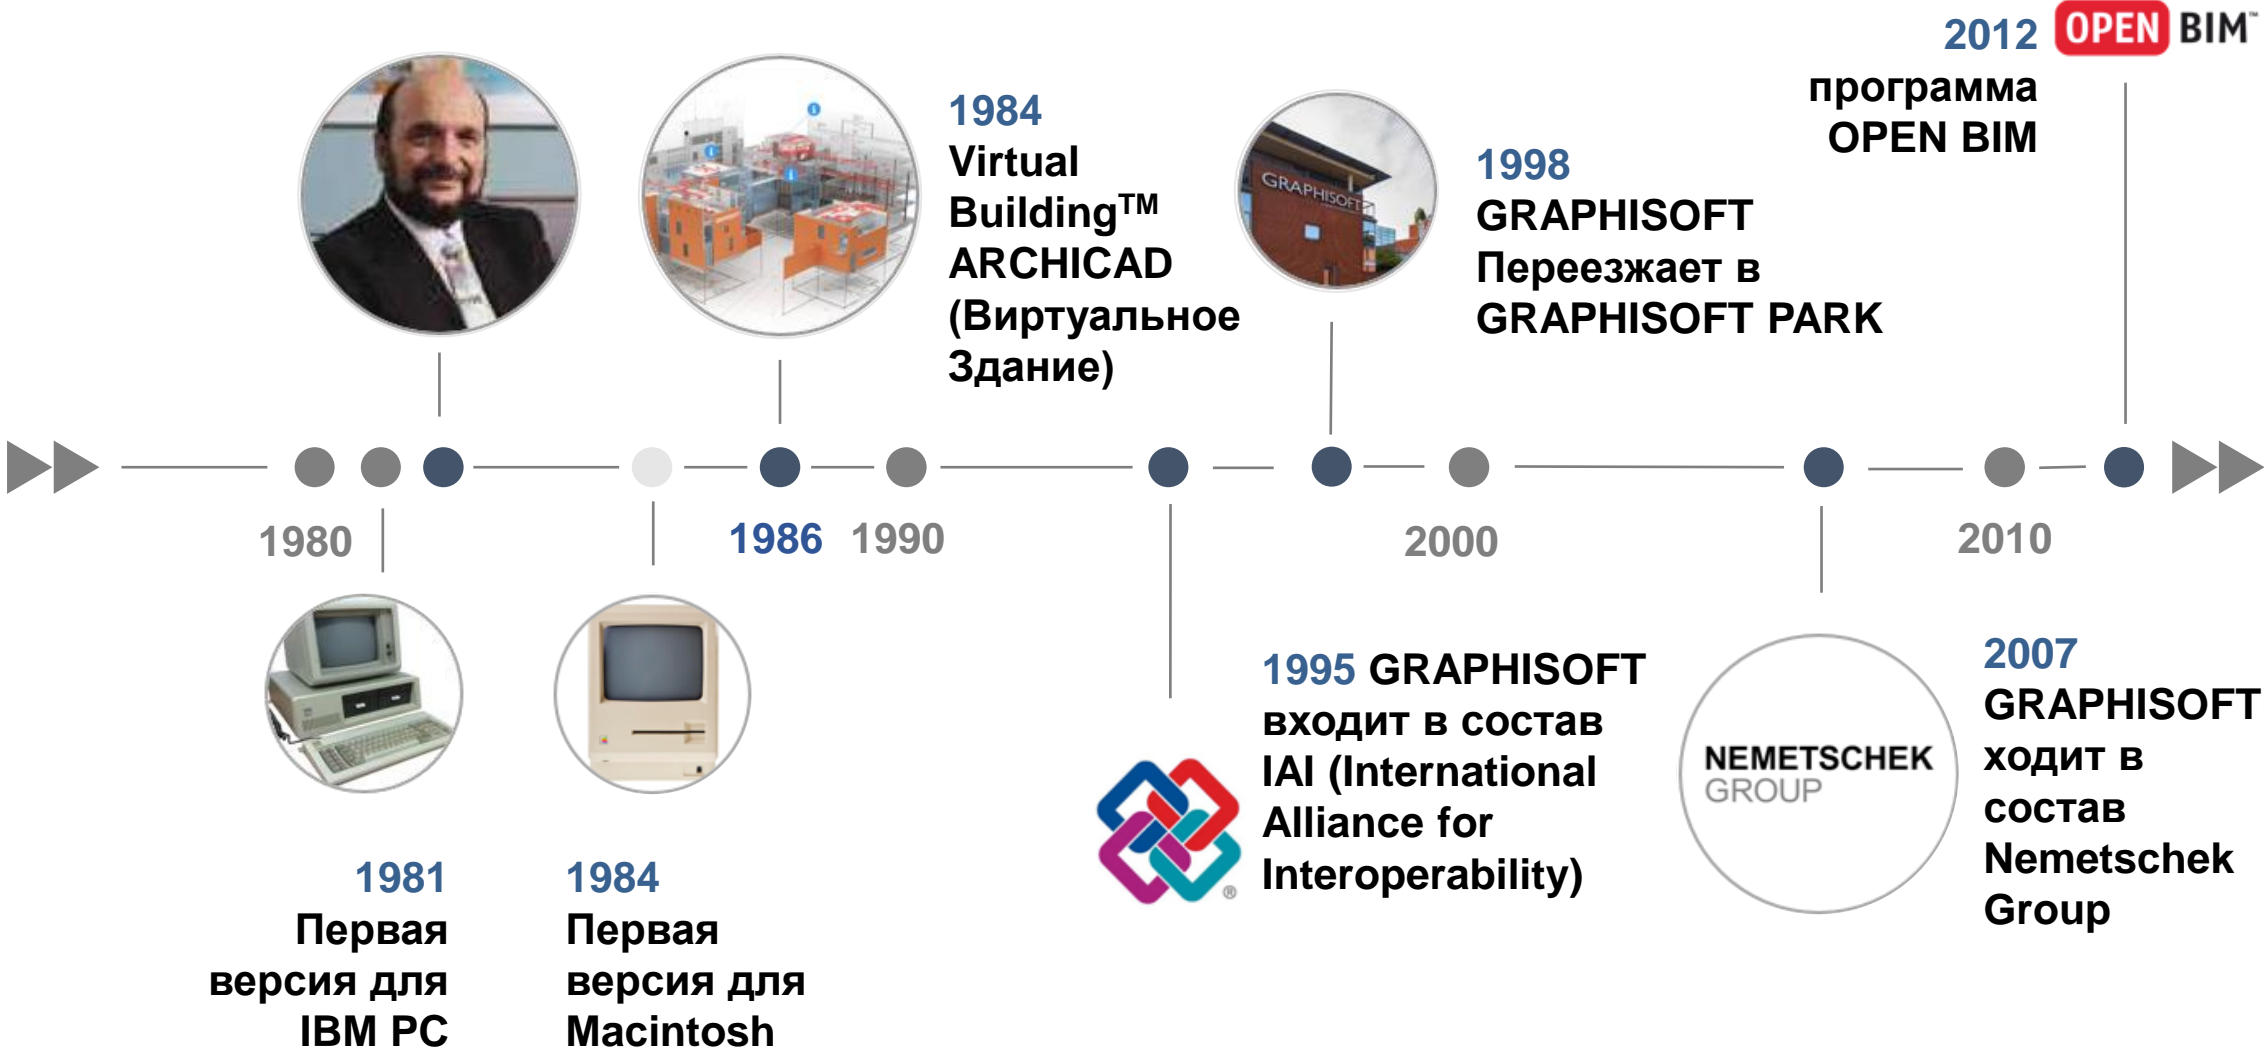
2012 OPEN BIM™
программа
OPEN BIM

1984
Virtual
Building™
ARCHICAD
(Виртуальное
Здание)

GRAPHISOFT

1998
GRAPHISOFT
Переезжает в
GRAPHISOFT PARK

1980

1986 1990

2000

2010

1995 GRAPHISOFT входит в состав IAI (International Alliance for Interoperability)

NEMETSCHEK GROUP

2007
GRAPHISOFT
ходит в
состав
Nemetschek
Group

1981
Первая
версия для
IBM PC

1984
Первая
версия для
Macintosh